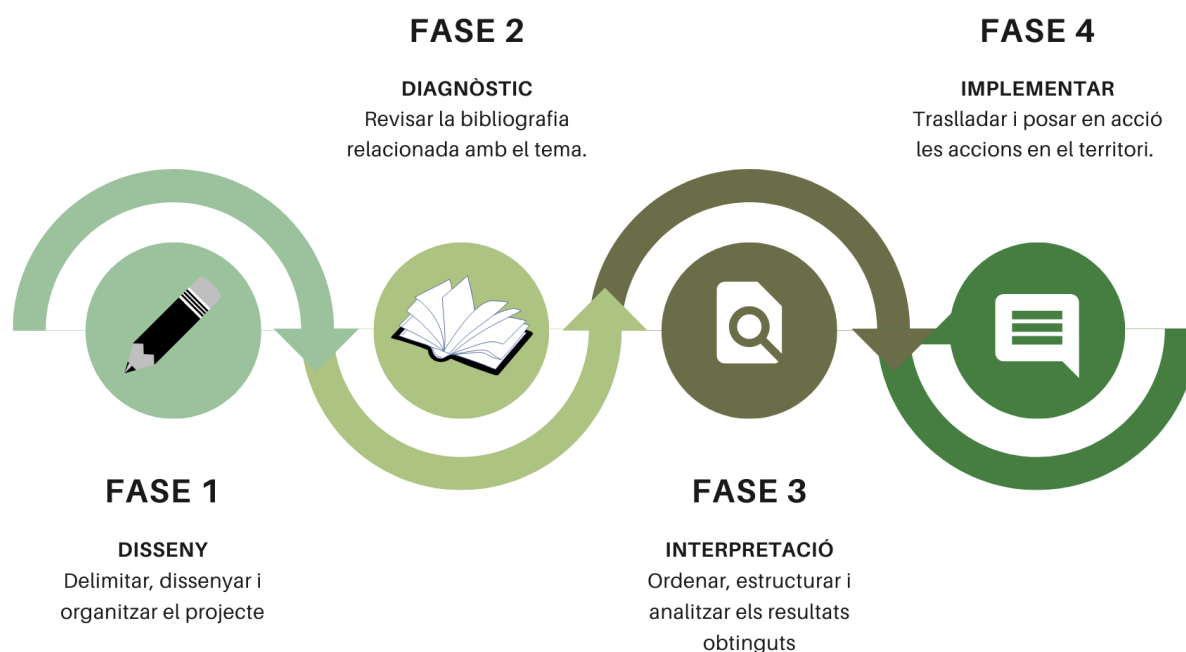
FASE 2

DIAGNÒSTIC
Revisar la bibliografia relacionada amb el tema.

FASE 4

IMPLEMENTAR
Traslladar i posar en acció les accions en el territori.

FASE 1

DISSENY
Delimitar, dissenyar i organitzar el projecte

FASE 3

INTERPRETACIÓ
Ordenar, estructurar i analitzar els resultats obtinguts